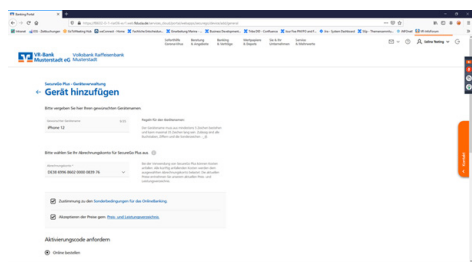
VR-Bank Muenster eG

Volksbank Raiffeisenbank Musterstadt

SecureGo Plus - Geräteverwaltung

← Gerät hinzufügen

Bitte vergeben Sie hier Ihren gewünschten Gerätenamen

iPhone 12

Bitte wählen Sie Ihr Abrechnungskonto für SecureGo Plus aus

DE39 0996 6602 0000 0839 16

Zustimmung zu den Sonderbedingungen für das Onlinebanking.

Akzeptieren der Preise gem. Preis- und Leistungsverzeichnis.

Aktivierungscode anfordern

Online bestellen

Kontakt